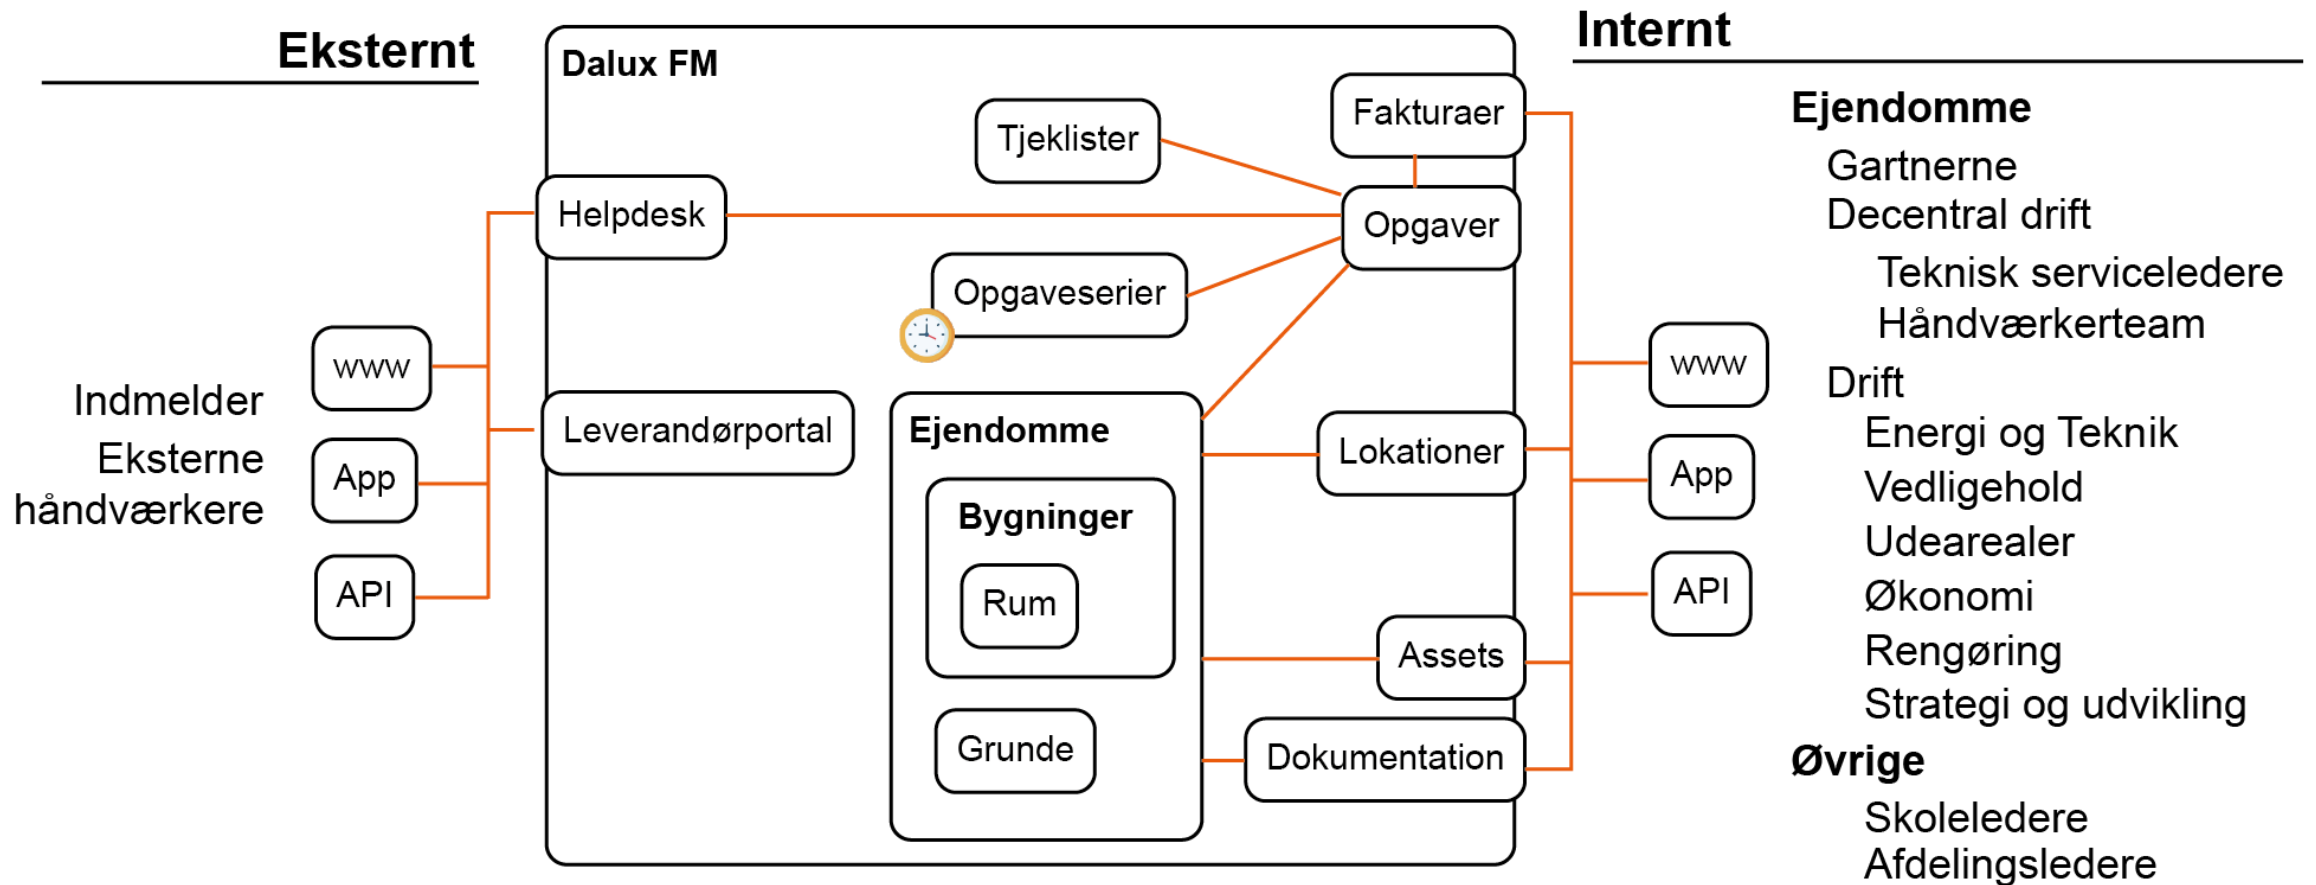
Eksternt

Indmelder
Eksterne håndværkere

www
App
API

Dalux FM

Helpdesk
Leverandørportal
Tjeklister
Opgaveserier
Fakturaer
Opgaver
Ejendomme
Bygninger
Rum
Grunde
Lokationer
Assets
Dokumentation

www
App
API

Internt

Ejendomme
Gartnerne
Decentral drift
Teknisk serviceledere
Håndværkerteam
Drift
Energi og Teknik
Vedligehold
Udearealer
Økonomi
Rengøring
Strategi og udvikling
Øvrige
Skoleledere
Afdelingsledere